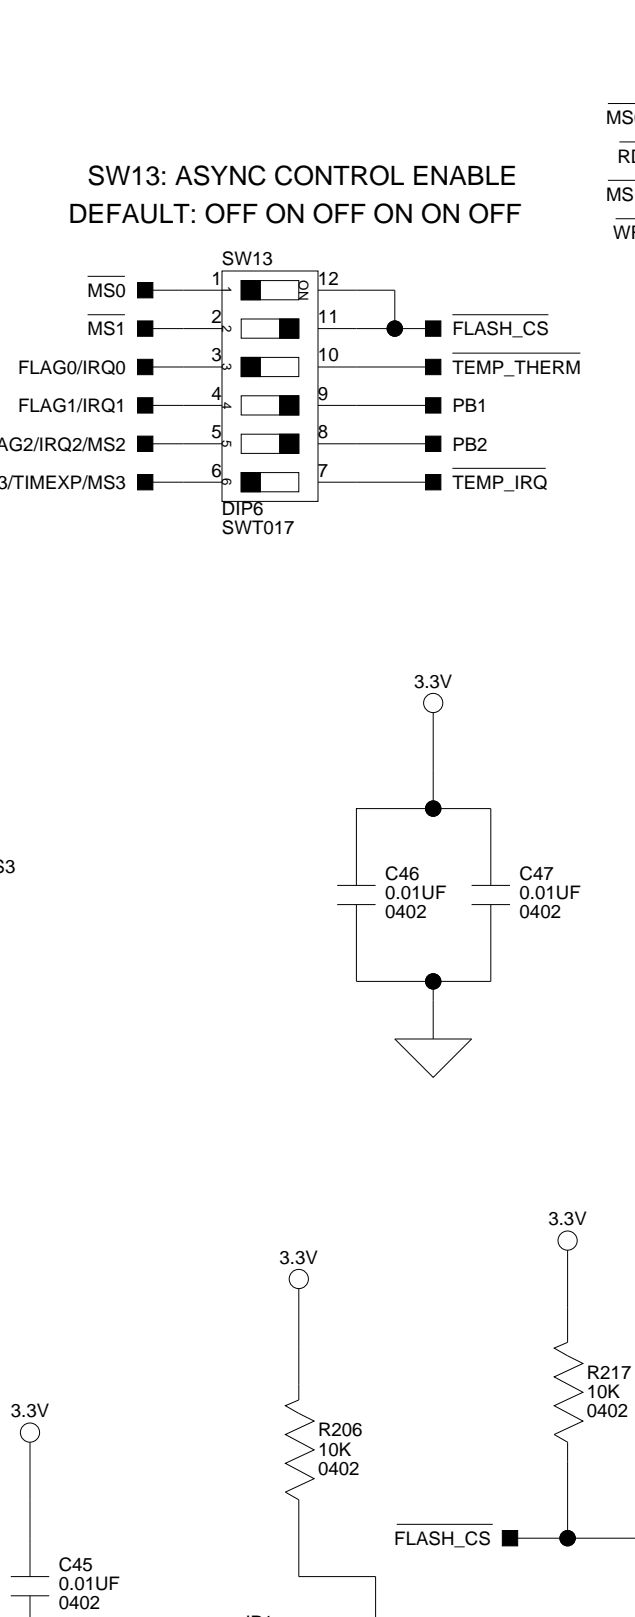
$\overline{MS0}$
$\overline{RD}$
$\overline{MS}$
$\overline{WR}$

SW13: ASYNC CONTROL ENABLE
DEFAULT: OFF ON OFF ON ON OFF

SW13
ON

$\overline{MS0}$ 1 1 12
$\overline{MS1}$ 2 2 11 $\overline{FLASH\_CS}$
FLAG0/IRQ0 3 3 10 $\overline{TEMP\_THERM}$
FLAG1/IRQ1 4 4 9 PB1
AG2/IRQ2/MS2 5 5 8 PB2
3/TIMEXP/MS3 6 6 7 $\overline{TEMP\_IRQ}$

DIP6
SWT017

3.3V

S3

C46
0.01UF
0402

C47
0.01UF
0402

3.3V

3.3V

R217
10K
0402

3.3V

R206
10K
0402

3.3V

$\overline{FLASH\_CS}$

C45
0.01UF
0402